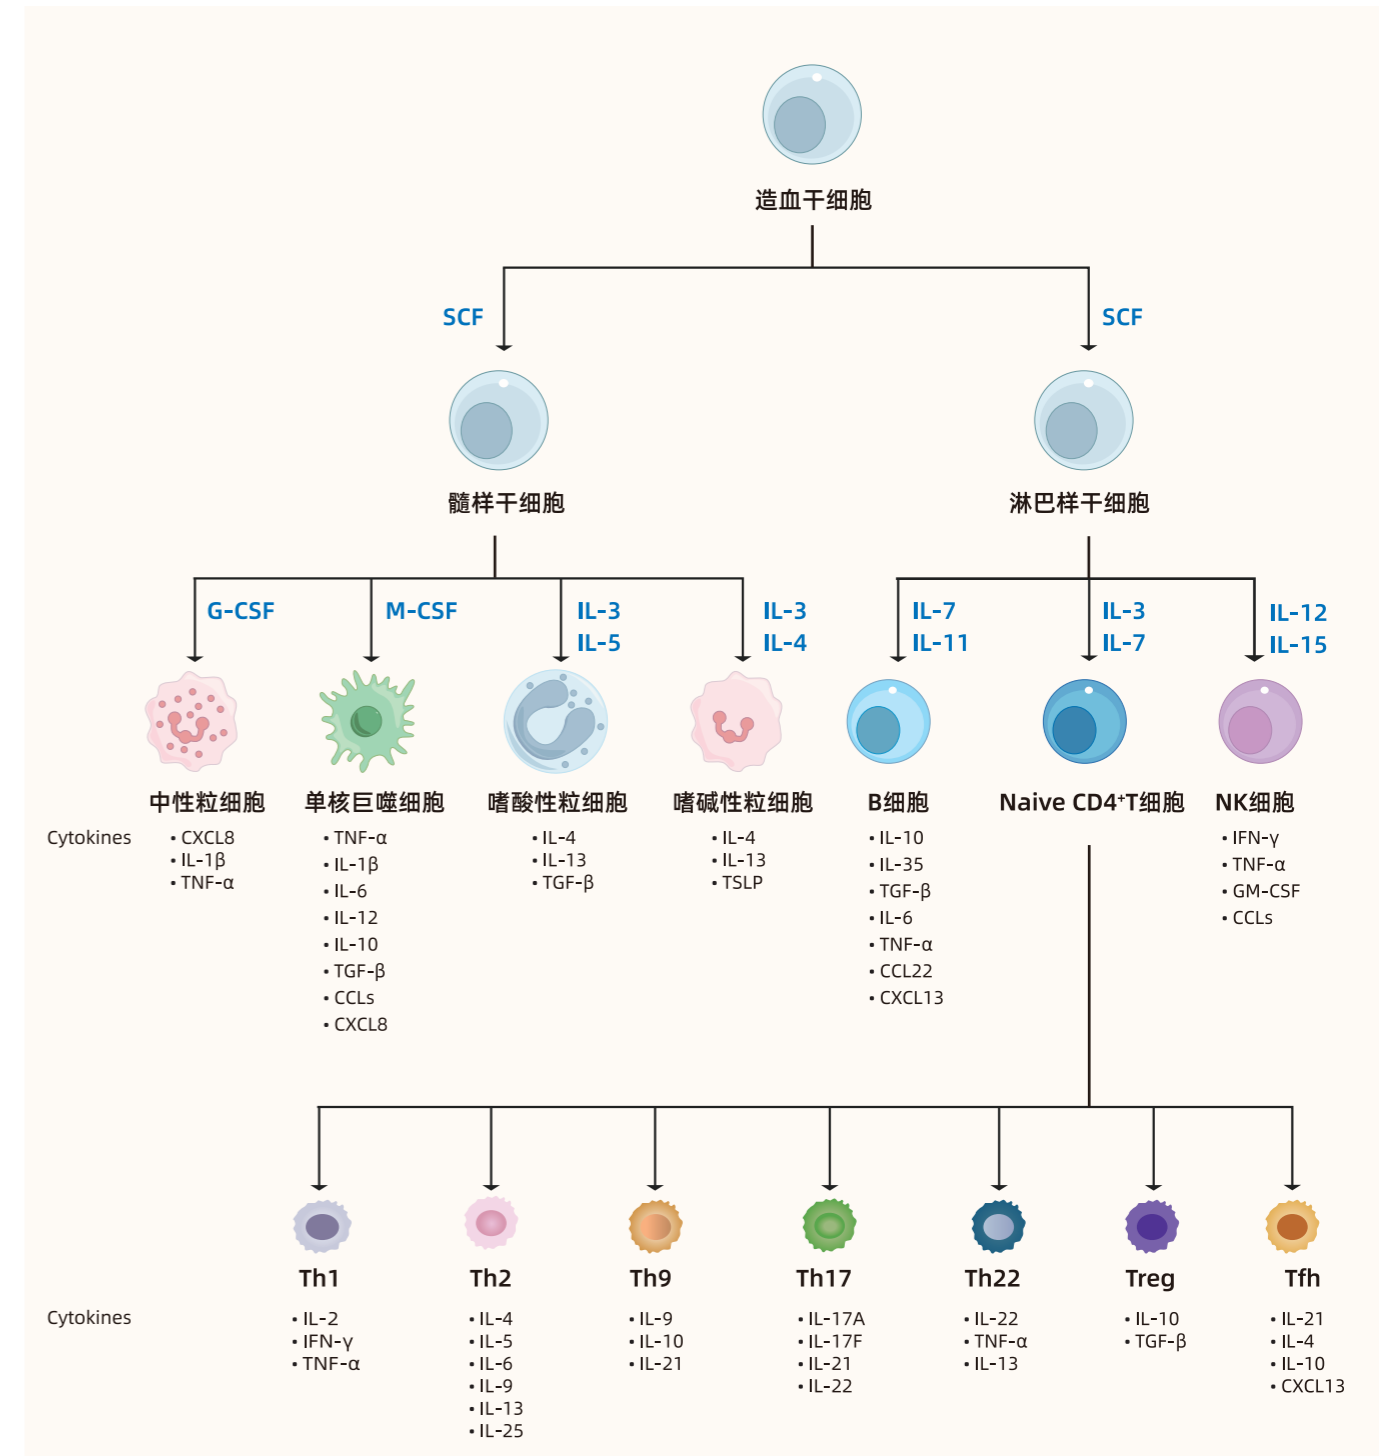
造血干细胞

SCF

SCF

髓样干细胞

淋巴样干细胞

G-CSF

M-CSF

IL-3
IL-5

IL-3
IL-4

IL-7
IL-11

IL-3
IL-7

IL-12
IL-15

中性粒细胞

单核巨噬细胞

嗜酸性粒细胞

嗜碱性粒细胞

B细胞

Naive CD4$^{+}$T细胞

NK细胞

Cytokines

• CXCL8
• IL-1β
• TNF-α

• TNF-α
• IL-1β
• IL-6
• IL-12
• IL-10
• TGF-β
• CCLs
• CXCL8

• IL-4
• IL-13
• TGF-β

• IL-4
• IL-13
• TSLP

• IL-10
• IL-35
• TGF-β
• IL-6
• TNF-α
• CCL22
• CXCL13

• IFN-γ
• TNF-α
• GM-CSF
• CCLs

Th1

Th2

Th9

Th17

Th22

Treg

Tfh

Cytokines

• IL-2
• IFN-γ
• TNF-α

• IL-4
• IL-5
• IL-6
• IL-9
• IL-13
• IL-25

• IL-9
• IL-10
• IL-21

• IL-17A
• IL-17F
• IL-21
• IL-22

• IL-22
• TNF-α
• IL-13

• IL-10
• TGF-β

• IL-21
• IL-4
• IL-10
• CXCL13